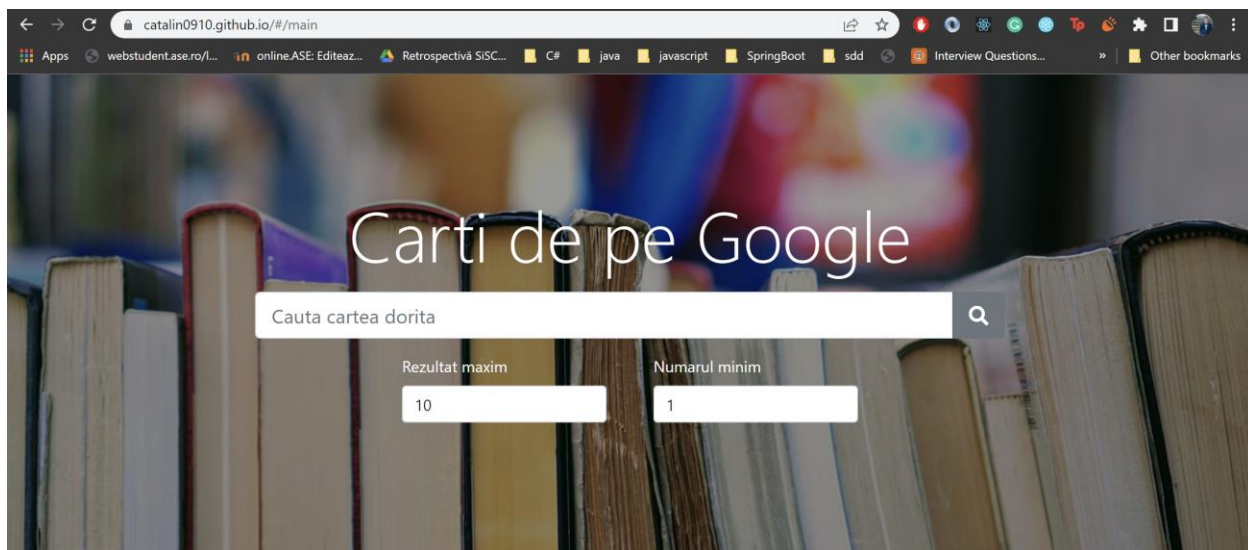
catalin0910.github.io/#/main

Apps webstudent.ase.ro/l... online.ASE: Editeaz... Retrospectivă SiSC... C# java javascript SpringBoot sdd Interview Questions... » Other bookmarks

Carti de pe Google

Cauta cartea dorita

Rezultat maxim
10

Numarul minim
1